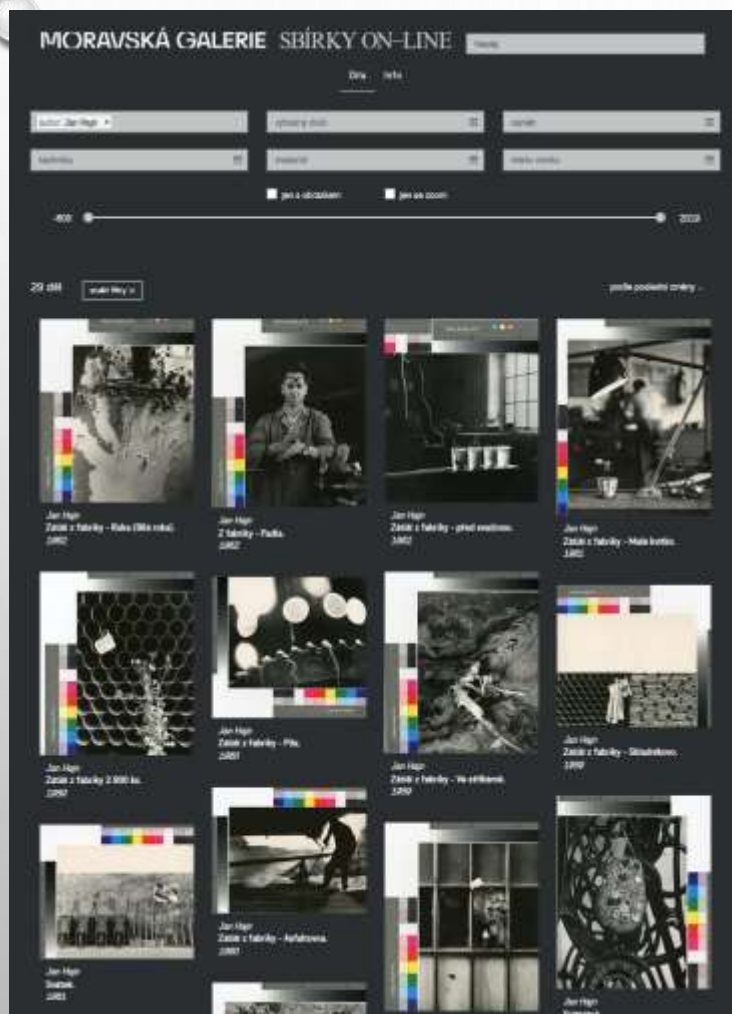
MORAVSKÁ GALERIE SBÍRKY ON-LINE

Díla Info

autor: Jan Hajn ×

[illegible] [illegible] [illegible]

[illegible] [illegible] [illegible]

jen s obrázkem jen se zoom

-800 2022

29 děl zrušit filtry ×

podle poslední změny

Jan Hajn
Zátiší z fabriky - Ruka (Bílá ruka).
1962

Jan Hajn
Z fabriky - Fatka.
1962

Jan Hajn
Zátiší z fabriky - před svačinou.
1962

Jan Hajn
Zátiší z fabriky - Malá kytka.
1961

Jan Hajn
Zátiší z fabriky 2.000 ks.
1962

Jan Hajn
Zátiší z fabriky - Pila.
1961

Jan Hajn
Zátiší z fabriky - Ve stříkárně.
1959

Jan Hajn
Zátiší z fabriky - Skladiskem.
1959

Jan Hajn
Svatek.
1961

Jan Hajn
Zátiší z fabriky - Asfaltovna.
1960

Jan Hajn
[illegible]